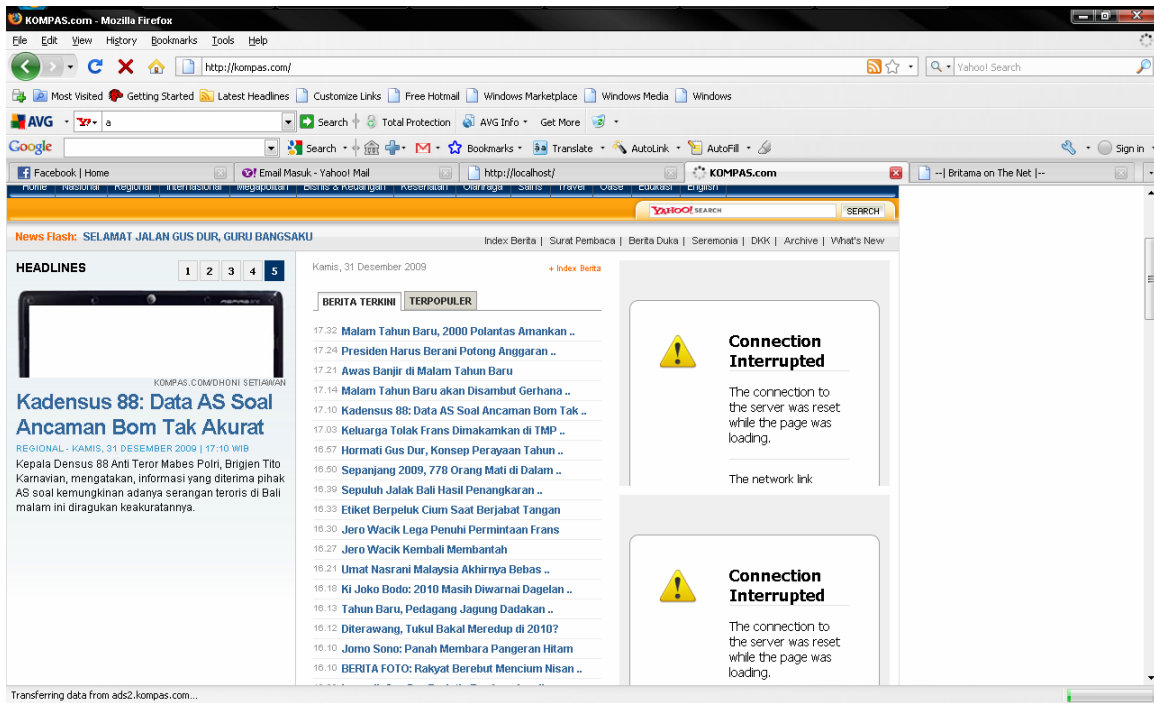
KOMPAS.com - Mozilla Firefox

File Edit View History Bookmarks Tools Help

http://kompas.com/

Yahoo! Search

Most Visited Getting Started Latest Headlines Customize Links Free Hotmail Windows Marketplace Windows Media Windows

AVG a Search Total Protection AVG Info Get More

Google Search Bookmarks Translate AutoLink AutoFill Sign in

Facebook | Home | Email Masuk - Yahoo! Mail | http://localhost/ | KOMPAS.com | --| Britama on The Net |--

Home | Nasional | Regional | Internasional | Megapolitan | Bisnis & Keuangan | Kesehatan | Olahraga | Sains | Travel | Oase | Edukasi | English

YAHOO! SEARCH SEARCH

News Flash: SELAMAT JALAN GUS DUR, GURU BANGSAKU

Index Berita | Surat Pembaca | Berita Duka | Seremonia | DKK | Archive | What's New

HEADLINES 1 2 3 4 5

KOMPAS.COM/DHONI SETIAWAN

Kadensus 88: Data AS Soal Ancaman Bom Tak Akurat

REGIONAL - KAMIS, 31 DESEMBER 2009 | 17:10 WIB

Kepala Densus 88 Anti Teror Mabes Polri, Brigjen Tito Karnavian, mengatakan, informasi yang diterima pihak AS soal kemungkinan adanya serangan teroris di Bali malam ini diragukan keakuratannya.

Kamis, 31 Desember 2009 + Index Berita

BERITA TERKINI | TERPOPULER

17.32 Malam Tahun Baru, 2000 Polantas Amankan ..
17.24 Presiden Harus Berani Potong Anggaran ..
17.21 Awas Banjir di Malam Tahun Baru
17.14 Malam Tahun Baru akan Disambut Gerhana ..
17.10 Kadensus 88: Data AS Soal Ancaman Bom Tak ..
17.03 Keluarga Tolak Frans Dimakamkan di TMP ..
16.57 Hormati Gus Dur, Konsep Perayaan Tahun ..
16.50 Sepanjang 2009, 778 Orang Mati di Dalam ..
16.39 Sepuluh Jalak Bali Hasil Penangkaran ..
16.33 Etiket Berpeluk Cium Saat Berjabat Tangan
16.30 Jero Wacik Lega Penuhi Permintaan Frans
16.27 Jero Wacik Kembali Membantah
16.21 Umat Nasrani Malaysia Akhirnya Bebas ..
16.18 Ki Joko Bodo: 2010 Masih Diwarnai Dagelan ..
16.13 Tahun Baru, Pedagang Jagung Dadakan ..
16.12 Diterawang, Tukul Bakal Meredup di 2010?
16.10 Jomo Sono: Panah Membara Pangeran Hitam
16.10 BERITA FOTO: Rakyat Berebut Mencium Nisan ..

Connection Interrupted

The connection to the server was reset while the page was loading.

The network link

Connection Interrupted

The connection to the server was reset while the page was loading.

Transferring data from ads2.kompas.com...